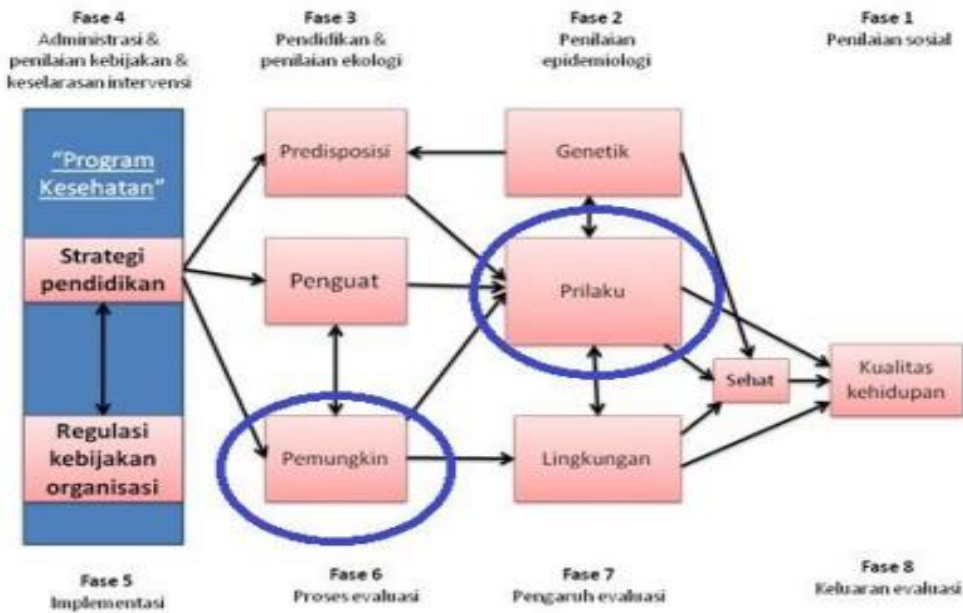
Fase 4
Administrasi & penilaian kebijakan & keselarasan intervensi

Fase 3
Pendidikan & penilaian ekologi

Fase 2
Penilaian epidemiologi

Fase 1
Penilaian sosial

"Program Kesehatan"

Strategi pendidikan

Regulasi kebijakan organisasi

Predisposisi

Penguat

Pemungkin

Genetik

Prilaku

Lingkungan

Sehat

Kualitas kehidupan

Fase 5
Implementasi

Fase 6
Proses evaluasi

Fase 7
Pengaruh evaluasi

Fase 8
Keluaran evaluasi